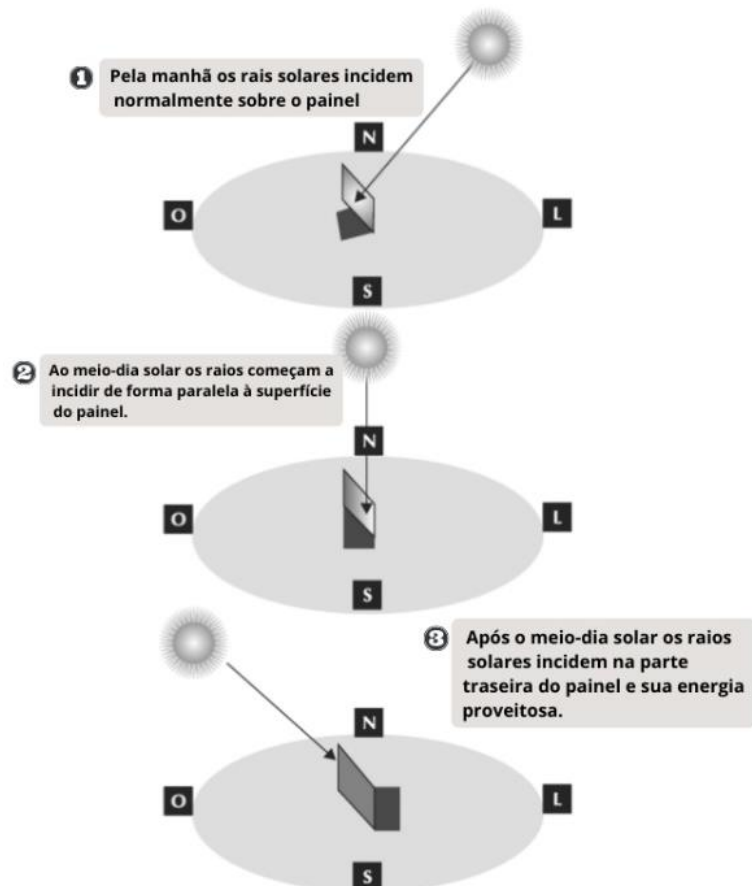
1 Pela manhã os rais solares incidem normalmente sobre o painel

N

O

L

S

2 Ao meio-dia solar os raios começam a incidir de forma paralela à superfície do painel.

N

O

L

S

3 Após o meio-dia solar os raios solares incidem na parte traseira do painel e sua energia proveitosa.

N

O

L

S